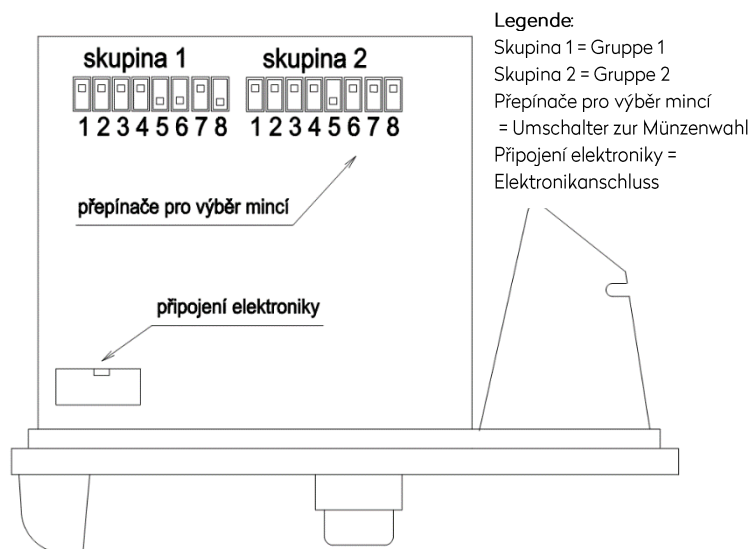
skupina 1
1 2 3 4 5 6 7 8

skupina 2
1 2 3 4 5 6 7 8

přepínače pro výběr mincí

připojení elektroniky

Legende:
Skupina 1 = Gruppe 1
Skupina 2 = Gruppe 2
Přepínače pro výběr mincí = Umschalter zur Münzenwahl
Připojení elektroniky = Elektronikanschluss